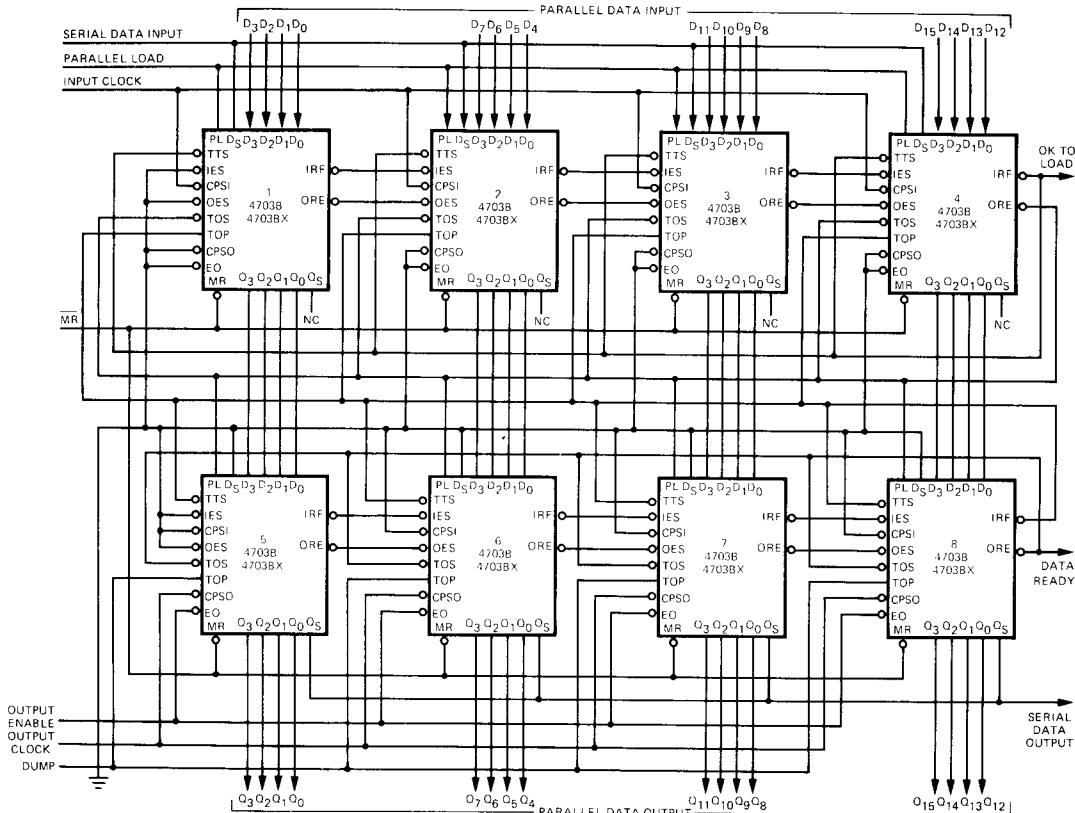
PARALLEL DATA INPUT

SERIAL DATA INPUT
PARALLEL LOAD
INPUT CLOCK

$D_3 D_2 D_1 D_0$
$D_7 D_6 D_5 D_4$
$D_{11} D_{10} D_9 D_8$
$D_{15} D_{14} D_{13} D_{12}$

PL $D_S D_3 D_2 D_1 D_0$
TTS
IES
CPSI
OES
TOS
TOP
CPSO
EO
MR
1
4703B
4703BX
IRF
ORE
$Q_3 Q_2 Q_1 Q_0 Q_S$
NC

PL $D_S D_3 D_2 D_1 D_0$
TTS
IES
CPSI
OES
TOS
TOP
CPSO
EO
MR
2
4703B
4703BX
IRF
ORE
$Q_3 Q_2 Q_1 Q_0 Q_S$
NC

PL $D_S D_3 D_2 D_1 D_0$
TTS
IES
CPSI
OES
TOS
TOP
CPSO
EO
MR
3
4703B
4703BX
IRF
ORE
$Q_3 Q_2 Q_1 Q_0 Q_S$
NC

PL $D_S D_3 D_2 D_1 D_0$
TTS
IES
CPSI
OES
TOS
TOP
CPSO
EO
MR
4
4703B
4703BX
IRF
ORE
$Q_3 Q_2 Q_1 Q_0 Q_S$
NC

OK TO LOAD

$\overline{MR}$

PL $D_S D_3 D_2 D_1 D_0$
TTS
IES
CPSI
OES
TOS
TOP
CPSO
EO
MR
5
4703B
4703BX
IRF
ORE
$Q_3 Q_2 Q_1 Q_0 Q_S$

PL $D_S D_3 D_2 D_1 D_0$
TTS
IES
CPSI
OES
TOS
TOP
CPSO
EO
MR
6
4703B
4703BX
IRF
ORE
$Q_3 Q_2 Q_1 Q_0 Q_S$

PL $D_S D_3 D_2 D_1 D_0$
TTS
IES
CPSI
OES
TOS
TOP
CPSO
EO
MR
7
4703B
4703BX
IRF
ORE
$Q_3 Q_2 Q_1 Q_0 Q_S$

PL $D_S D_3 D_2 D_1 D_0$
TTS
IES
CPSI
OES
TOS
TOP
CPSO
EO
MR
8
4703B
4703BX
IRF
ORE
$Q_3 Q_2 Q_1 Q_0 Q_S$

DATA READY

OUTPUT ENABLE
OUTPUT CLOCK
DUMP

SERIAL DATA OUTPUT

$Q_3 Q_2 Q_1 Q_0$
$Q_7 Q_6 Q_5 Q_4$
$Q_{11} Q_{10} Q_9 Q_8$
$Q_{15} Q_{14} Q_{13} Q_{12}$

PARALLEL DATA OUTPUT